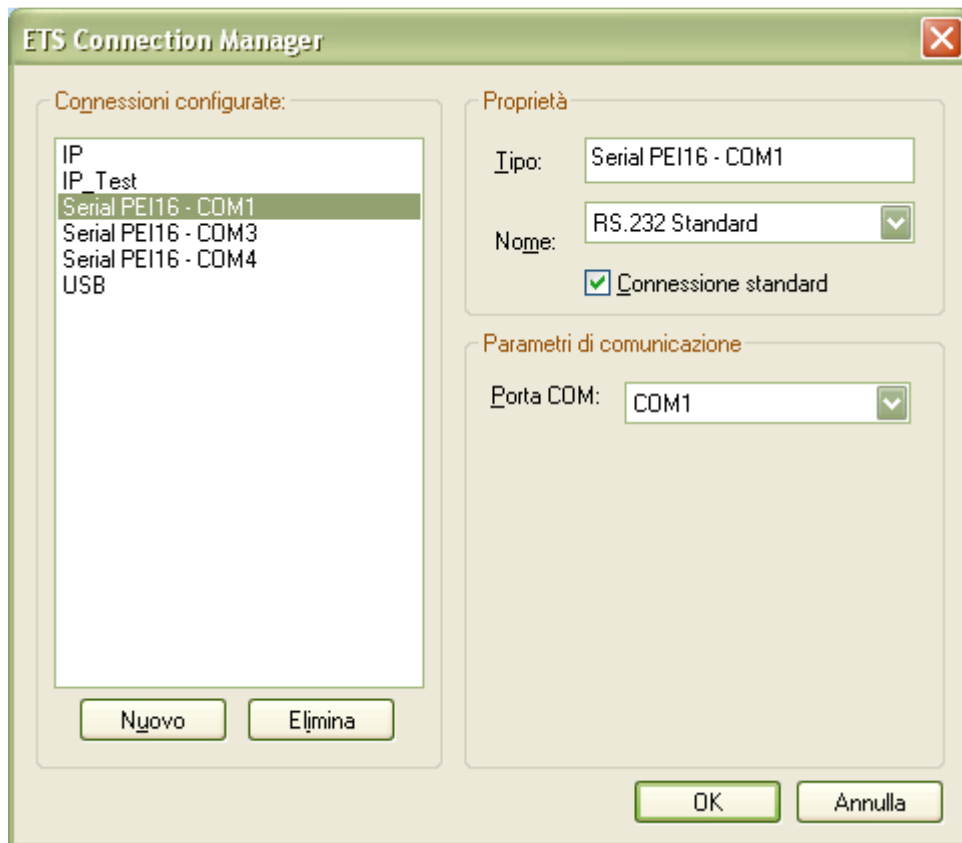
ETS Connection Manager

Connessioni configurate:

IP
IP_Test
Serial PEI16 - COM1
Serial PEI16 - COM3
Serial PEI16 - COM4
USB

Nuovo
Elimina

Proprietà

Tipo: Serial PEI16 - COM1

Nome: RS.232 Standard

Connessione standard

Parametri di comunicazione

Porta COM: COM1

OK
Annulla